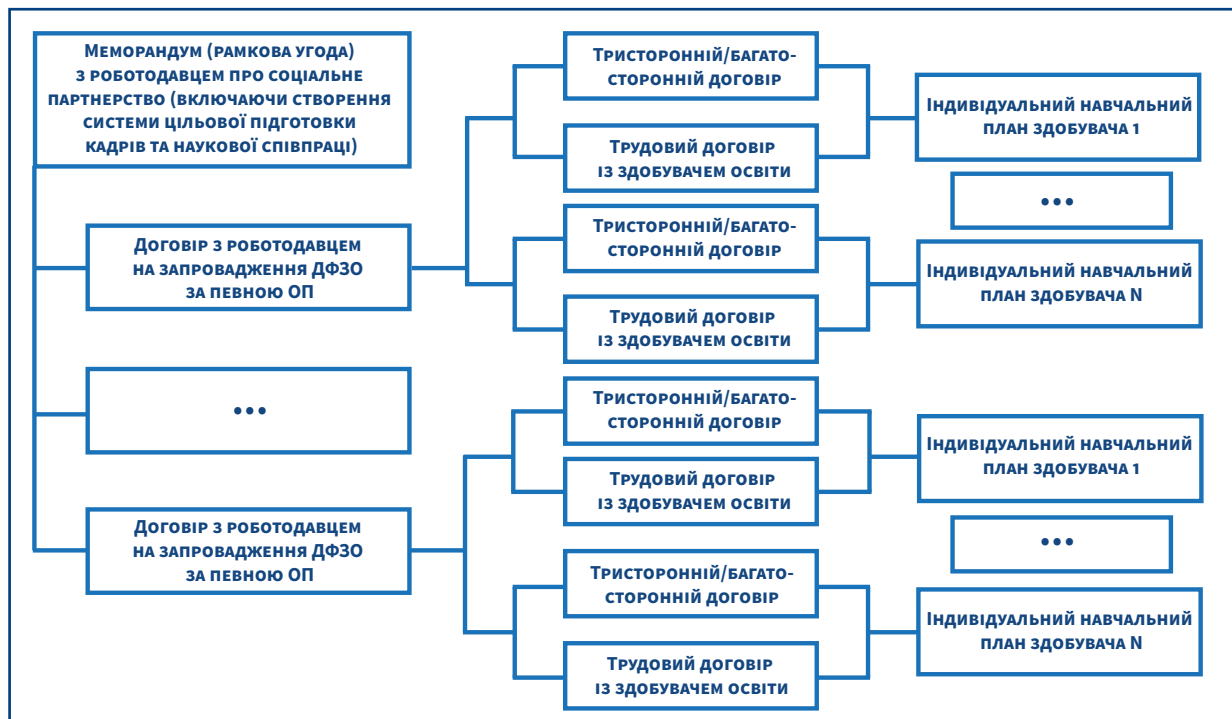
Меморандум (рамкова угода) з роботодавцем про соціальне партнерство (включаючи створення системи цільової підготовки кадрів та наукової співпраці)

Договір з роботодавцем на запровадження ДФЗО за певною ОП

•••

Договір з роботодавцем на запровадження ДФЗО за певною ОП

Тристоронній/багатосторонній договір

Трудовий договір із здобувачем освіти

Тристоронній/багатосторонній договір

Трудовий договір із здобувачем освіти

Тристоронній/багатосторонній договір

Трудовий договір із здобувачем освіти

Тристоронній/багатосторонній договір

Трудовий договір із здобувачем освіти

Індивідуальний навчальний план здобувача 1

•••

Індивідуальний навчальний план здобувача N

Індивідуальний навчальний план здобувача 1

•••

Індивідуальний навчальний план здобувача N